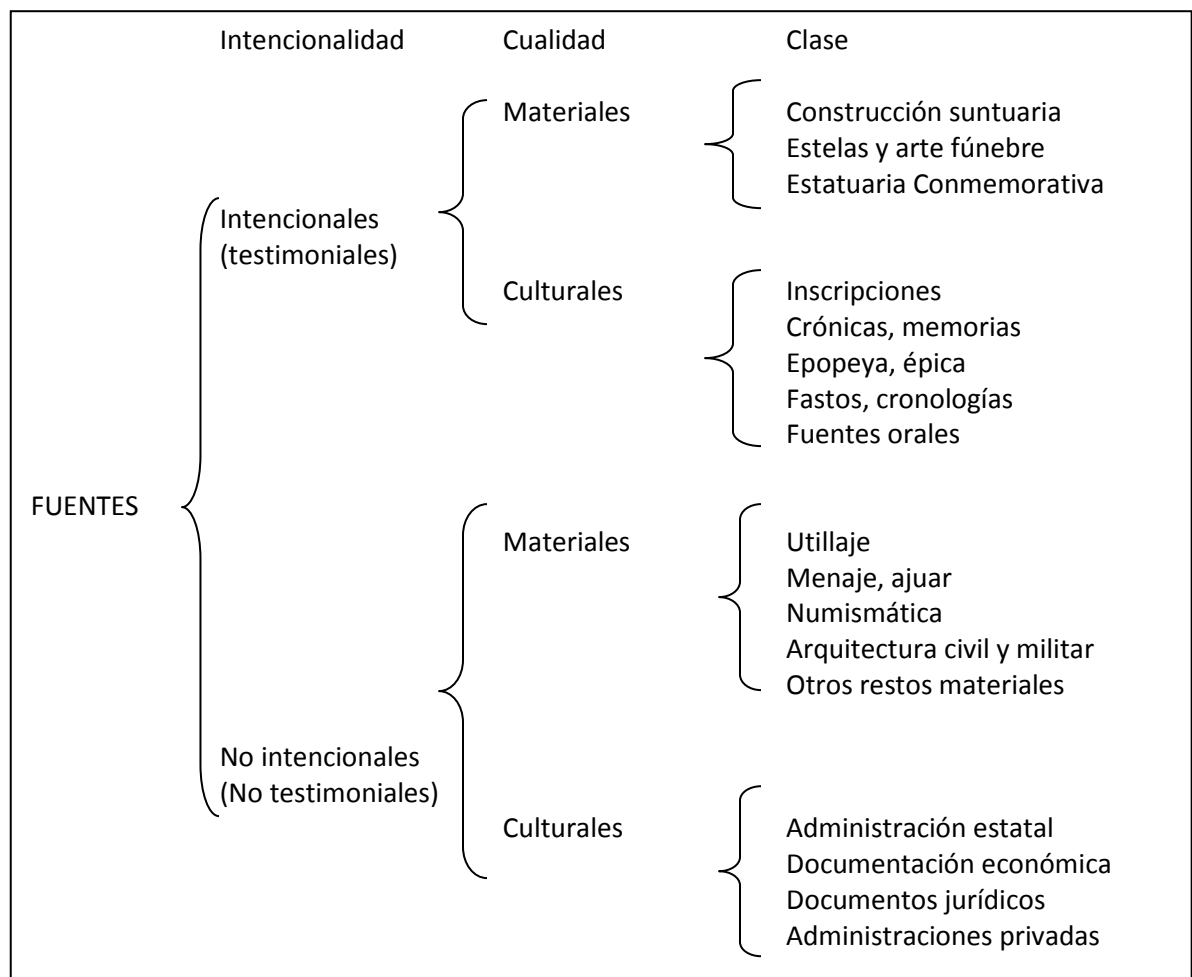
Intencionalidad Cualidad Clase

FUENTES

Intencionales (testimoniales)

Materiales

Construcción suntuaria
Estelas y arte fúnebre
Estatuaria Conmemorativa

Culturales

Inscripciones
Crónicas, memorias
Epopeya, épica
Fastos, cronologías
Fuentes orales

No intencionales (No testimoniales)

Materiales

Utillaje
Menaje, ajuar
Numismática
Arquitectura civil y militar
Otros restos materiales

Culturales

Administración estatal
Documentación económica
Documentos jurídicos
Administraciones privadas